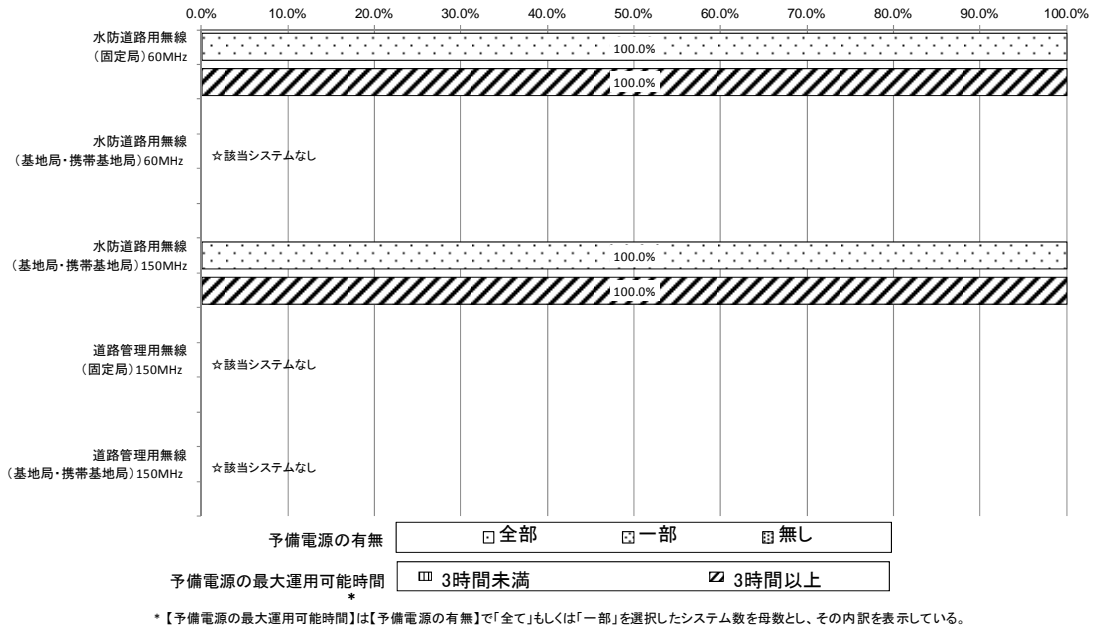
0.0% 10.0% 20.0% 30.0% 40.0% 50.0% 60.0% 70.0% 80.0% 90.0% 100.0%

水防道路用無線（固定局）60MHz
100.0%
100.0%

水防道路用無線（基地局・携帯基地局）60MHz
☆該当システムなし

水防道路用無線（基地局・携帯基地局）150MHz
100.0%
100.0%

道路管理用無線（固定局）150MHz
☆該当システムなし

道路管理用無線（基地局・携帯基地局）150MHz
☆該当システムなし

予備電源の有無 全部 一部 無し

予備電源の最大運用可能時間* 3時間未満 3時間以上

*【予備電源の最大運用可能時間】は【予備電源の有無】で「全て」もしくは「一部」を選択したシステム数を母数とし、その内訳を表示している。